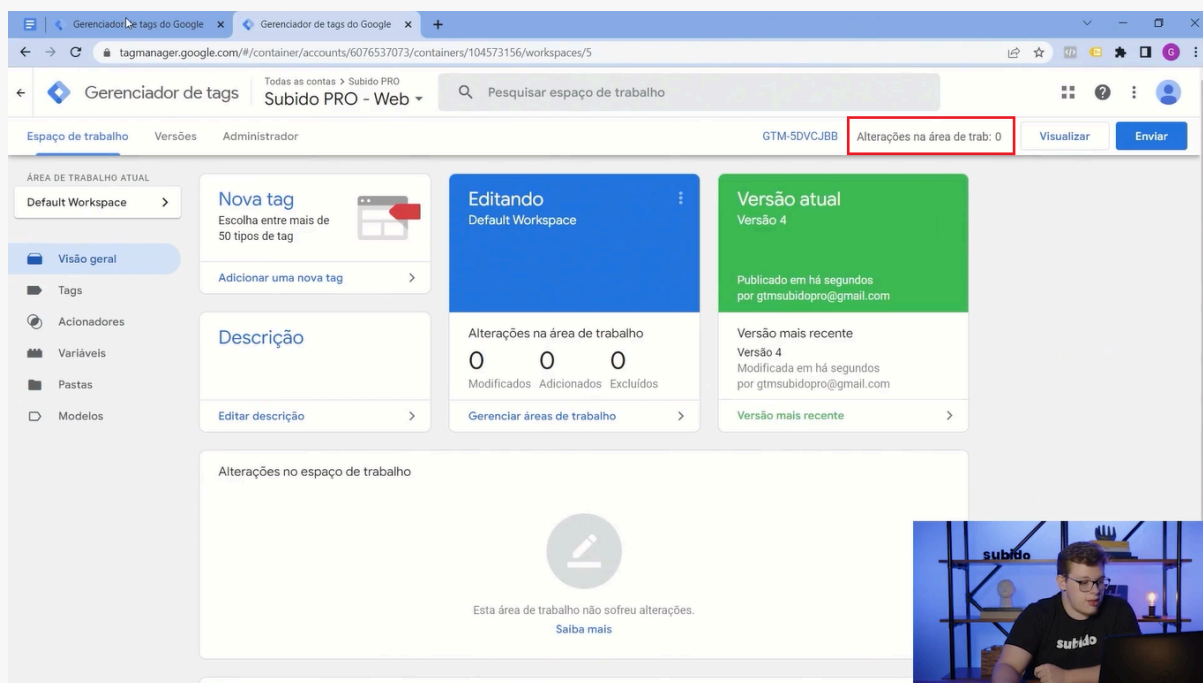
Gerenciador de tags do Google × | Gerenciador de tags do Google × +

tagmanager.google.com/#/container/accounts/6076537073/containers/104573156/workspaces/5

Gerenciador de tags

Todas as contas > Subido PRO
Subido PRO - Web

Pesquisar espaço de trabalho

Espaço de trabalho | Versões | Administrador

GTM-5DVCJBB | Alterações na área de trab: 0 | Visualizar | Enviar

ÁREA DE TRABALHO ATUAL
Default Workspace

Visão geral
Tags
Acionadores
Variáveis
Pastas
Modelos

Nova tag
Escolha entre mais de 50 tipos de tag
Adicionar uma nova tag

Editando
Default Workspace

Versão atual
Versão 4
Publicado em há segundos por gtmsubidopro@gmail.com

Descrição
Editar descrição

Alterações na área de trabalho
0 Modificados
0 Adicionados
0 Excluídos
Gerenciar áreas de trabalho

Versão mais recente
Versão 4
Modificada em há segundos por gtmsubidopro@gmail.com
Versão mais recente

Alterações no espaço de trabalho

Esta área de trabalho não sofreu alterações.
Saiba mais

subido
subido